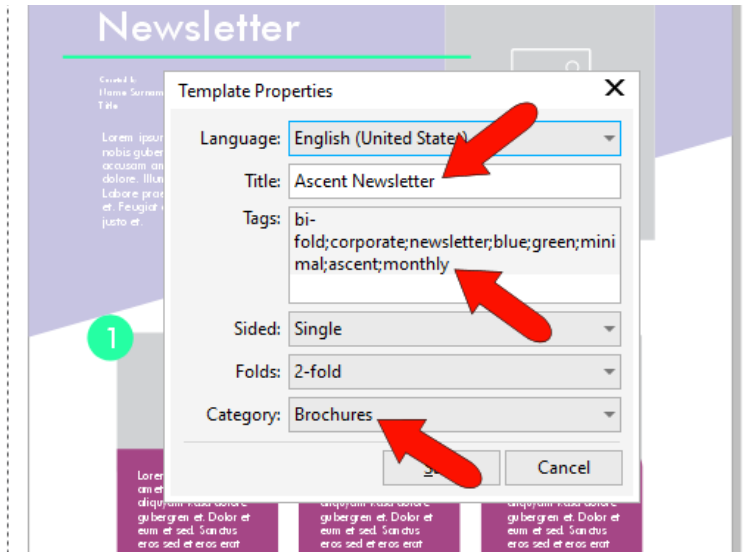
Newsletter

Created b
Name Surnam
Title

Lorem ipsur
nobis guber
accusam an
dolore. Illu
Labore prae
et. Feugiat
justo et.

Template Properties

Language: English (United States)

Title: Ascent Newsletter

Tags: bi-fold;corporate;newsletter;blue;green;minimal;ascent;monthly

Sided: Single

Folds: 2-fold

Category: Brochures

Save

Cancel

1

Lorem
am et
aliquyam
gubergren et. Dolor et
eum et sed. Sanctus
eros sed et eros erat

aliquyam kasd dolore
gubergren et. Dolor et
eum et sed. Sanctus
eros sed et eros erat

aliquyam kasd dolore
gubergren et. Dolor et
eum et sed. Sanctus
eros sed et eros erat